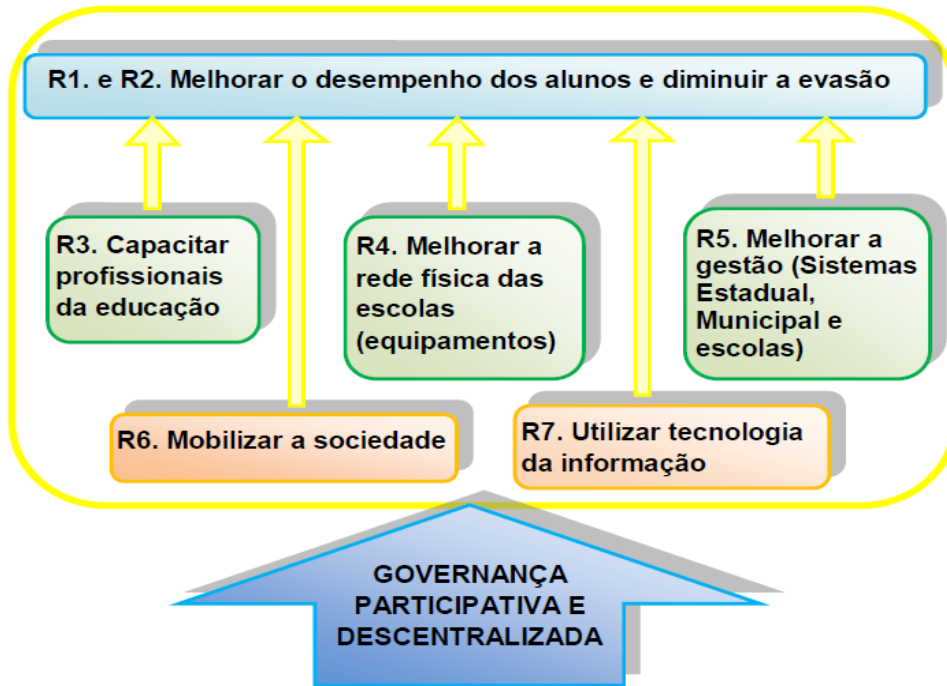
R1. e R2. Melhorar o desempenho dos alunos e diminuir a evasão

R3. Capacitar profissionais da educação

R4. Melhorar a rede física das escolas (equipamentos)

R5. Melhorar a gestão (Sistemas Estadual, Municipal e escolas)

R6. Mobilizar a sociedade

R7. Utilizar tecnologia da informação

GOVERNANÇA PARTICIPATIVA E DESCENTRALIZADA